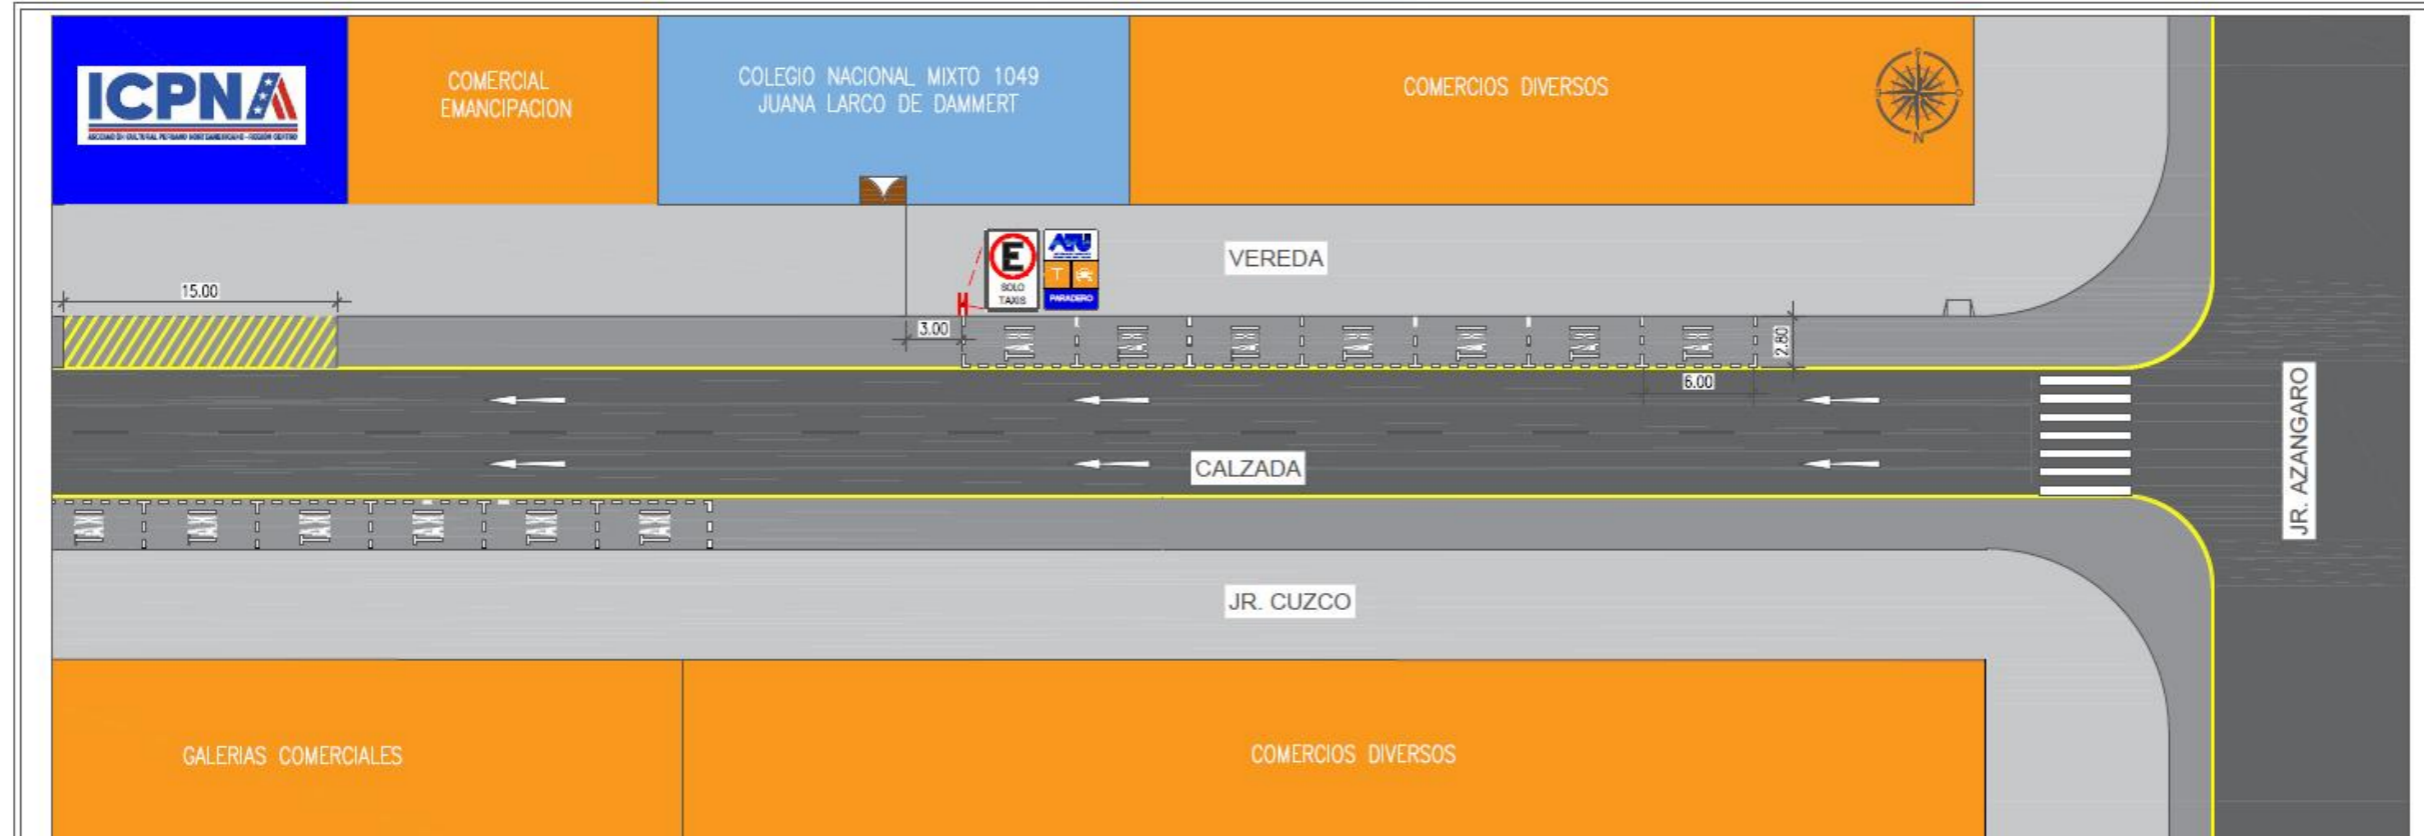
ICPNA
ASOCIACIÓN CULTURAL PERUANO NORTEAMERICANO - REGIÓN CENTRO

COMERCIAL EMANCIPACION

COLEGIO NACIONAL MIXTO 1049
JUANA LARCO DE DAMMERT

COMERCIOS DIVERSOS

N

VEREDA

E
SOLO TAXIS

ATU
T
PARADERO

15.00

3.00

2.80

6.00

TAXI TAXI TAXI TAXI TAXI TAXI TAXI

CALZADA

TAXI TAXI TAXI TAXI TAXI TAXI

JR. AZANGARO

JR. CUZCO

GALERIAS COMERCIALES

COMERCIOS DIVERSOS